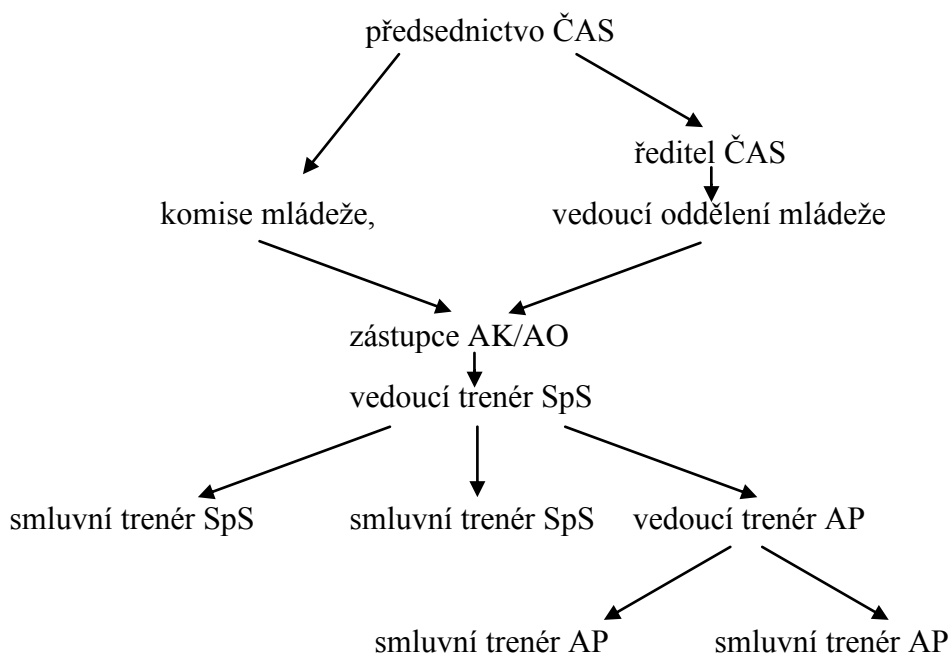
předsednictvo ČAS

ředitel ČAS

komise mládeže,

vedoucí oddělení mládeže

zástupce AK/AO

vedoucí trenér SpS

smluvní trenér SpS

smluvní trenér SpS

vedoucí trenér AP

smluvní trenér AP

smluvní trenér AP